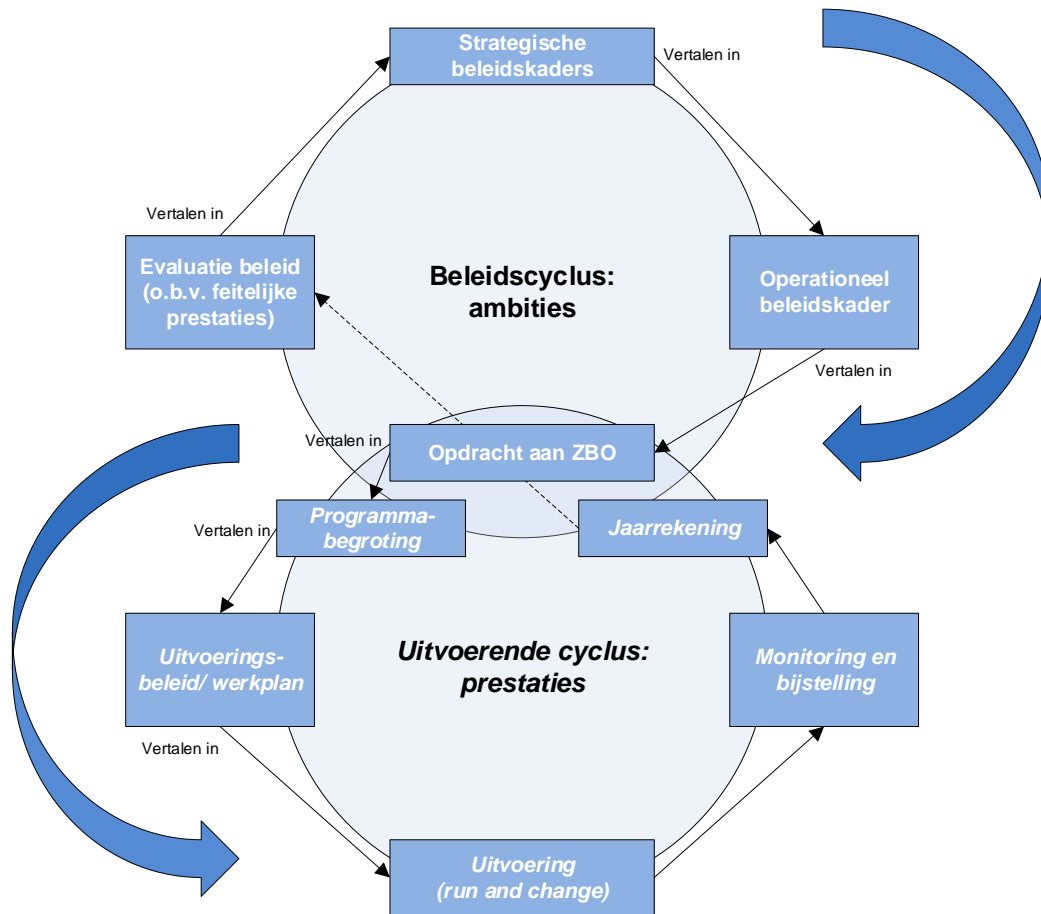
Strategische beleidskaders

Vertalen in

Vertalen in

Evaluatie beleid (o.b.v. feitelijke prestaties)

Beleidscyclus: ambities

Operationeel beleidskader

Vertalen in

Vertalen in

Opdracht aan ZBO

Vertalen in

Programma-begroting

Jaarrekening

Uitvoerings-beleid/ werkplan

Uitvoerende cyclus: prestaties

Monitoring en bijstelling

Vertalen in

Uitvoering (run and change)